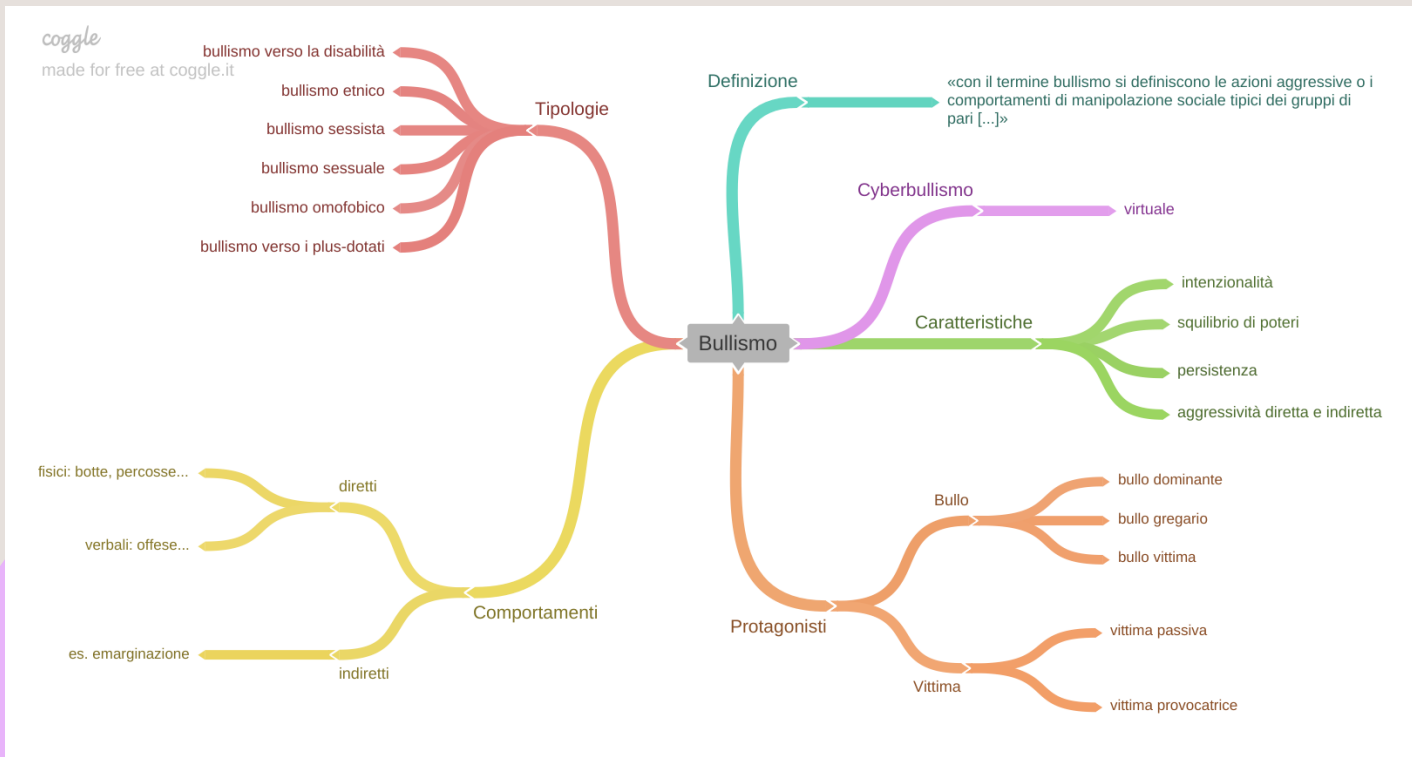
coggle
made for free at coggle.it

Bullismo

Tipologie
bullismo verso la disabilità
bullismo etnico
bullismo sessista
bullismo sessuale
bullismo omofobico
bullismo verso i plus-dotati

Definizione
«con il termine bullismo si definiscono le azioni aggressive o i comportamenti di manipolazione sociale tipici dei gruppi di pari [...]»

Cyberbullismo
virtuale

Caratteristiche
intenzionalità
squilibrio di poteri
persistenza
aggressività diretta e indiretta

Protagonisti
Bullo
bullo dominante
bullo gregario
bullo vittima
Vittima
vittima passiva
vittima provocatrice

Comportamenti
diretti
fisici: botte, percosse...
verbali: offese...
indiretti
es. emarginazione